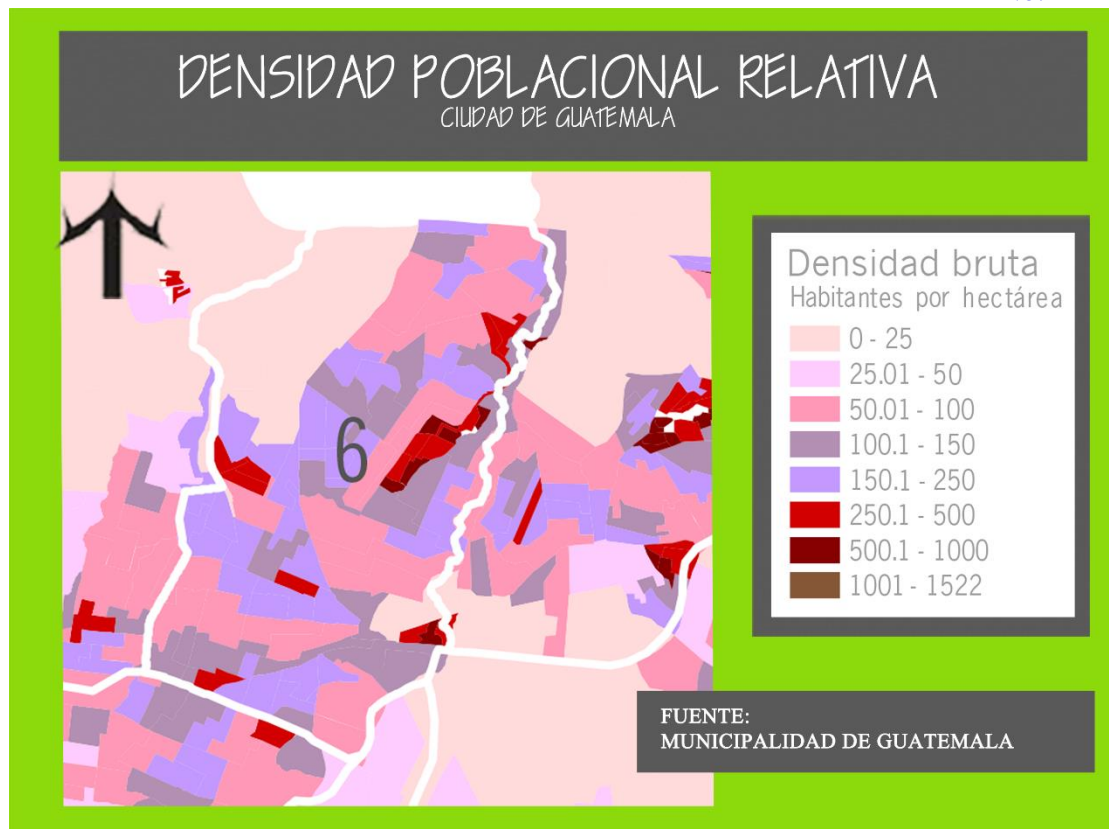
DENSIDAD POBLACIONAL RELATIVA
CIUDAD DE GUATEMALA

6

Densidad bruta
Habitantes por hectárea
0 - 25
25.01 - 50
50.01 - 100
100.1 - 150
150.1 - 250
250.1 - 500
500.1 - 1000
1001 - 1522

FUENTE:
MUNICIPALIDAD DE GUATEMALA